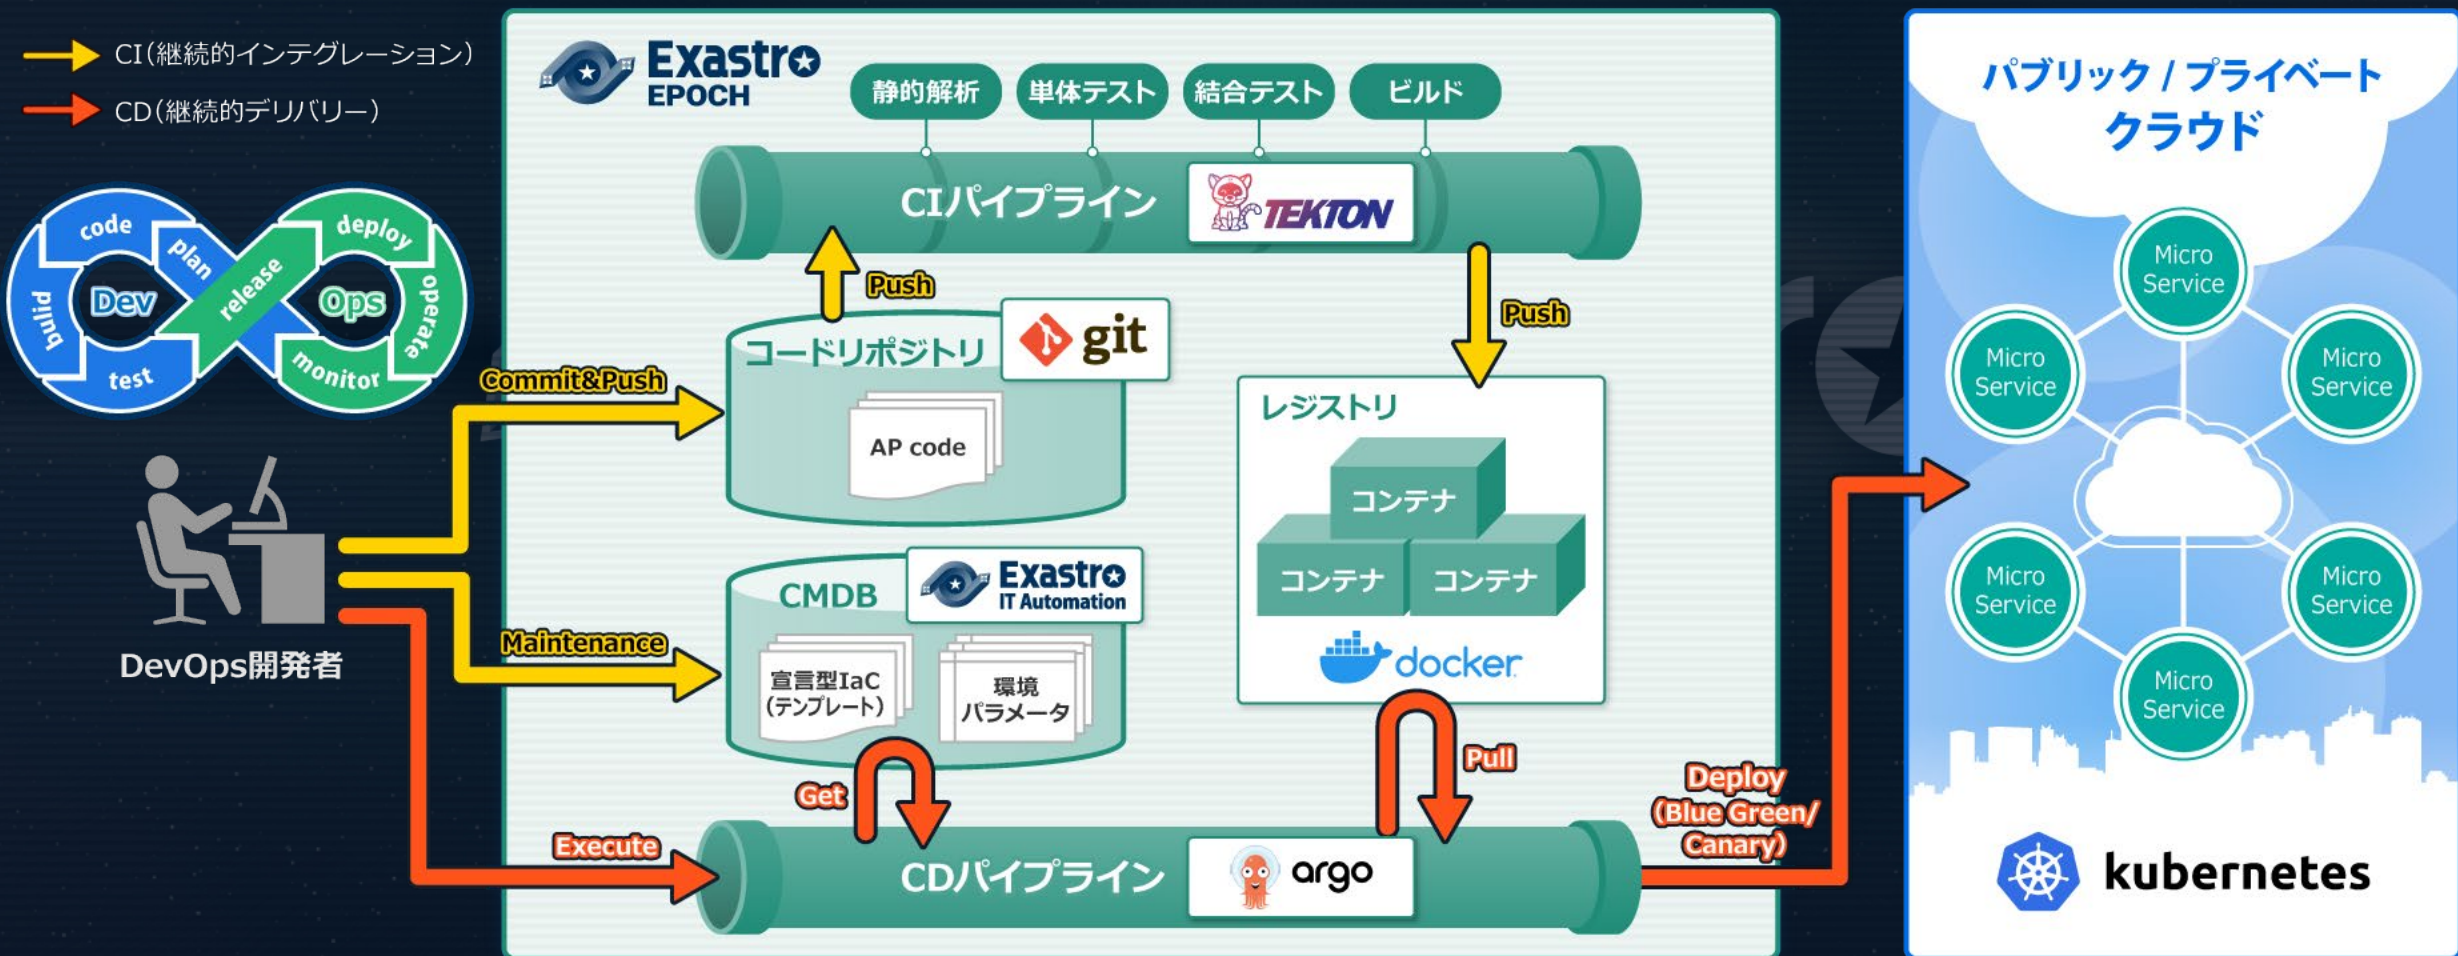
CI(継続的インテグレーション)
CD(継続的デリバリー)

code
plan
release
deploy
operate
monitor
test
build
Dev
Ops

DevOps開発者

Exastro EPOCH

静的解析
単体テスト
結合テスト
ビルド

CIパイプライン
TEKTON

Push
Commit&Push
コードリポジトリ
git
AP code

Push
レジストリ
コンテナ
コンテナ
コンテナ
docker

CMDB
Exastro IT Automation
Maintenance
宣言型IaC (テンプレート)
環境パラメータ

Get
Pull
Execute
CDパイプライン
argo

Deploy (Blue Green/ Canary)

パブリック / プライベート クラウド
Micro Service
Micro Service
Micro Service
Micro Service
Micro Service
Micro Service
kubernetes